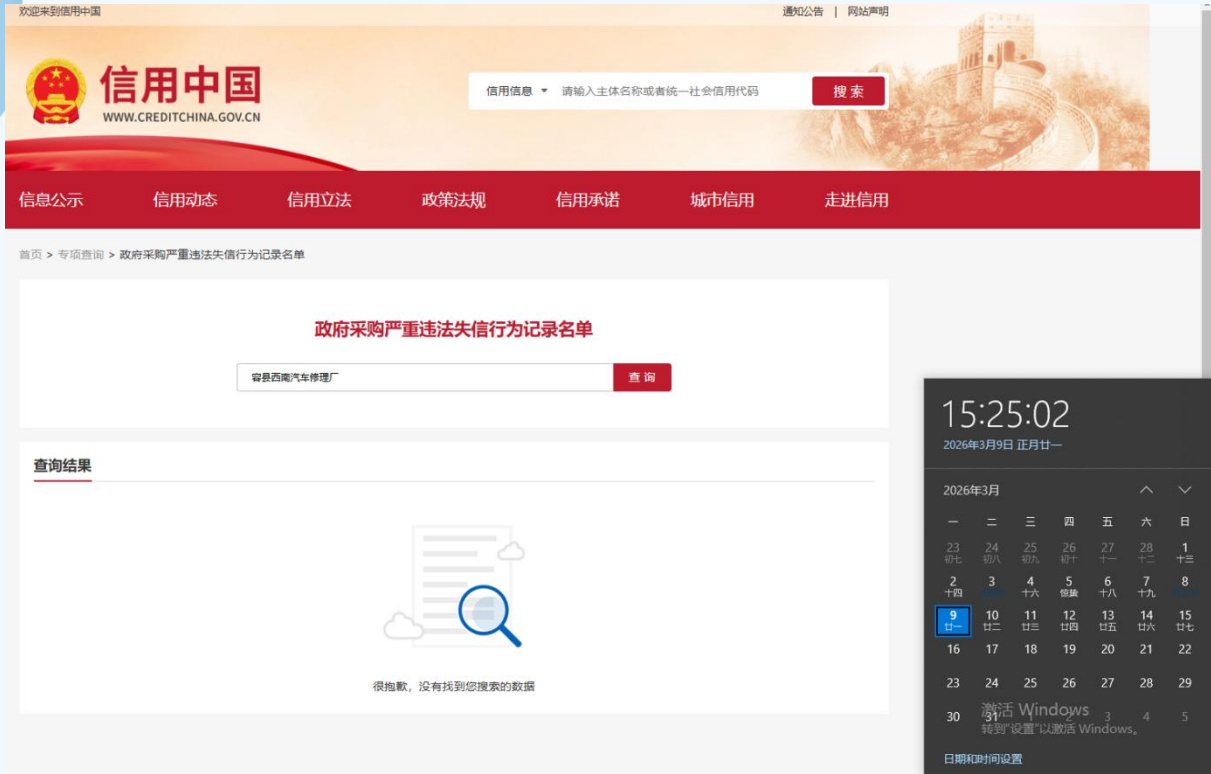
欢迎来到信用中国

通知公告 | 网站声明

信用中国
WWW.CREDITCHINA.GOV.CN

信用信息 ▾ 请输入主体名称或者统一社会信用代码 搜索

信息公示 信用动态 信用立法 政策法规 信用承诺 城市信用 走进信用

首页 > 专项查询 > 政府采购严重违法失信行为记录名单

政府采购严重违法失信行为记录名单

容县西南汽车修理厂 查询

查询结果

很抱歉，没有找到您搜索的数据

15:25:02
2026年3月9日 正月廿一

2026年3月

| 一 | 二 | 三 | 四 | 五 | 六 | 日 |
|---|---|---|---|---|---|---|
| 23 初七 | 24 初八 | 25 初九 | 26 初十 | 27 十一 | 28 十二 | 1 十三 |
| 2 十四 | 3 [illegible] | 4 十六 | 5 惊蛰 | 6 十八 | 7 十九 | 8 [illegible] |
| 9 廿一 | 10 廿二 | 11 廿三 | 12 廿四 | 13 廿五 | 14 廿六 | 15 廿七 |
| 16 | 17 | 18 | 19 | 20 | 21 | 22 |
| 23 | 24 | 25 | 26 | 27 | 28 | 29 |
| 30 | 31 | 1 | 2 | 3 | 4 | 5 |

激活 Windows
转到"设置"以激活 Windows。

日期和时间设置